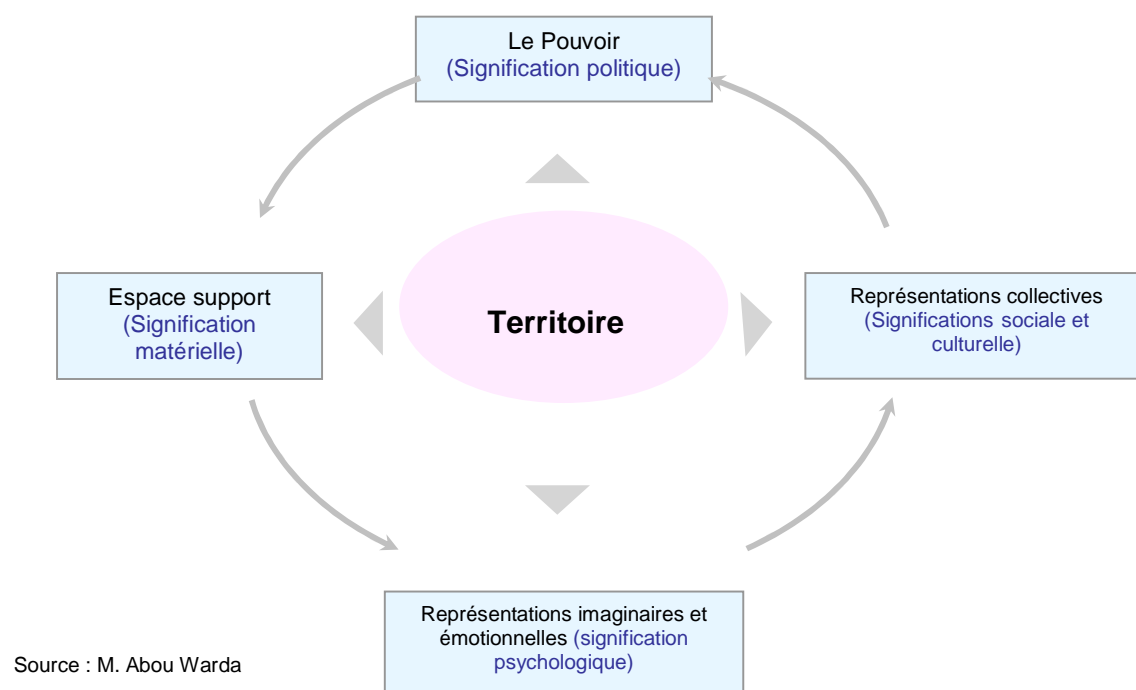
Le Pouvoir
(Signification politique)

Espace support
(Signification matérielle)

Territoire

Représentations collectives
(Significations sociale et culturelle)

Représentations imaginaires et émotionnelles (signification psychologique)

Source : M. Abou Warda